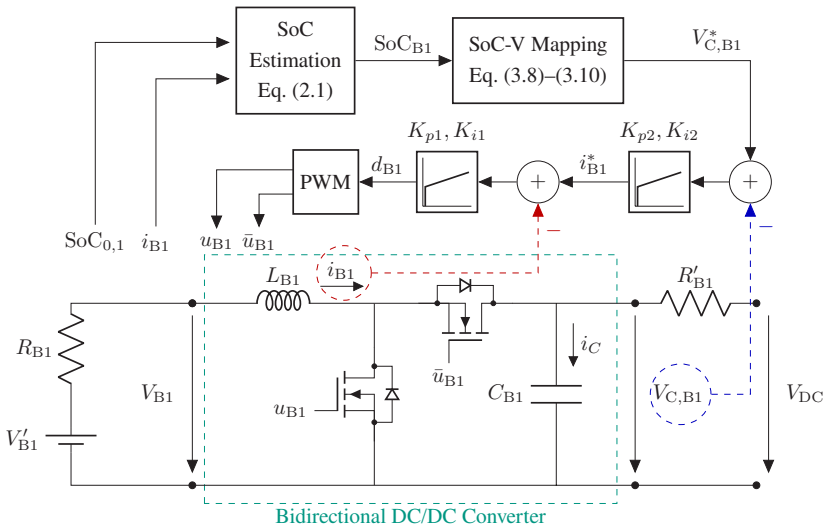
SoC Estimation Eq. (2.1)

$\mathrm{SoC_{B1}}$

SoC-V Mapping Eq. (3.8)–(3.10)

$V^*_{\mathrm{C,B1}}$

$K_{p1}, K_{i1}$

$K_{p2}, K_{i2}$

PWM

$d_{\mathrm{B1}}$

$+$

$i^*_{\mathrm{B1}}$

$+$

$-$

$-$

$\mathrm{SoC_{0,1}}$

$i_{\mathrm{B1}}$

$u_{\mathrm{B1}}$

$\bar{u}_{\mathrm{B1}}$

$i_{\mathrm{B1}}$

$L_{\mathrm{B1}}$

$R'_{\mathrm{B1}}$

$R_{\mathrm{B1}}$

$i_C$

$\bar{u}_{\mathrm{B1}}$

$V_{\mathrm{B1}}$

$u_{\mathrm{B1}}$

$C_{\mathrm{B1}}$

$V_{\mathrm{C,B1}}$

$V_{\mathrm{DC}}$

$V'_{\mathrm{B1}}$

Bidirectional DC/DC Converter